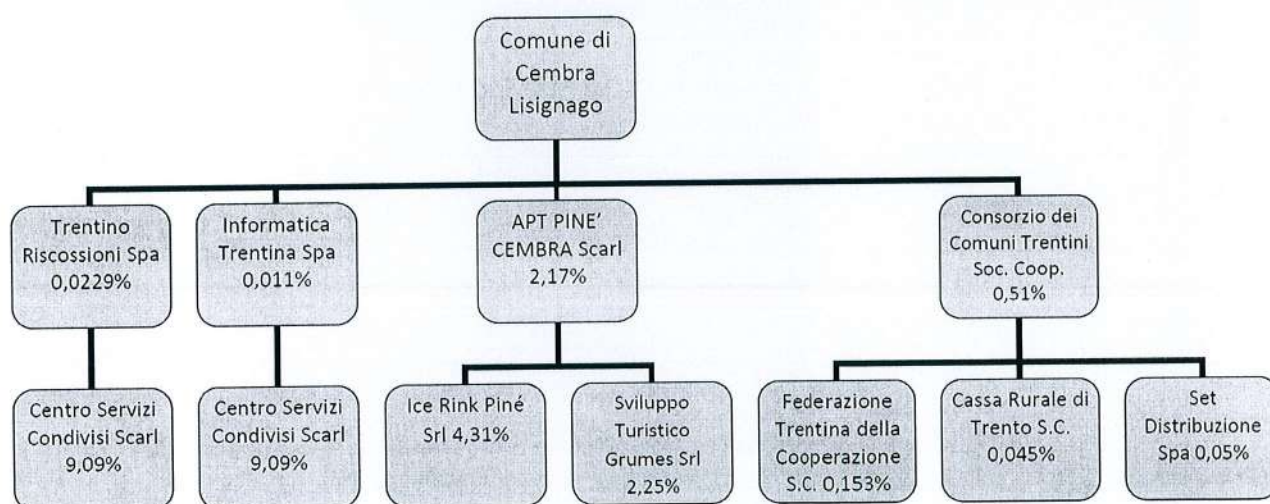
Comune di Cembra Lisignago

Trentino Riscossioni Spa 0,0229%

Informatica Trentina Spa 0,011%

APT PINE' CEMBRA Scarl 2,17%

Consorzio dei Comuni Trentini Soc. Coop. 0,51%

Centro Servizi Condivisi Scarl 9,09%

Centro Servizi Condivisi Scarl 9,09%

Ice Rink Piné Srl 4,31%

Sviluppo Turistico Grumes Srl 2,25%

Federazione Trentina della Cooperazione S.C. 0,153%

Cassa Rurale di Trento S.C. 0,045%

Set Distribuzione Spa 0,05%